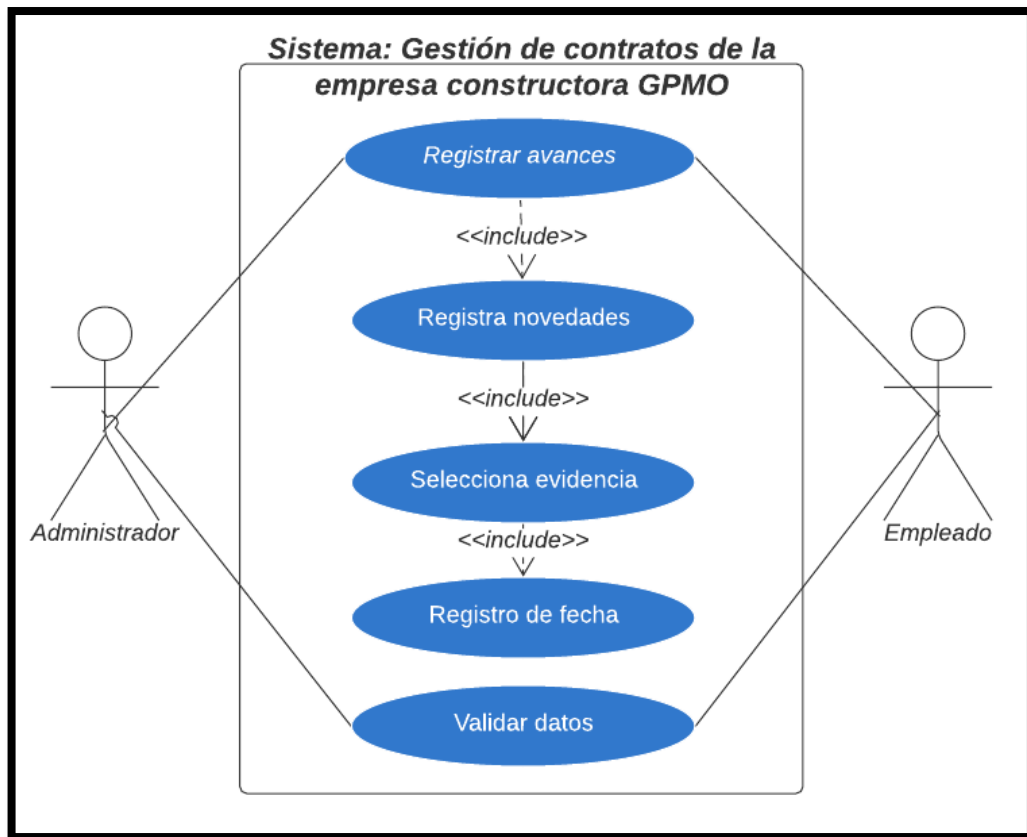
Sistema: Gestión de contratos de la empresa constructora GPMO

Registrar avances

<<include>>

Registra novedades

<<include>>

Selecciona evidencia

<<include>>

Registro de fecha

Validar datos

Administrador

Empleado